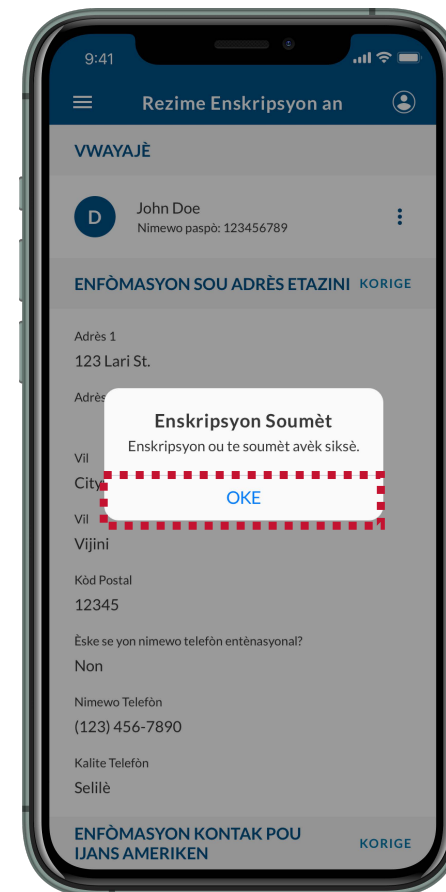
9:41

Rezime Enskripsyon an

VWAYAJÈ

D

John Doe

Nimewo paspò: 123456789

ENFÒMASYON SOU ADRÈS ETAZINI KORIGE

Adrès 1

123 Lari St.

Adrès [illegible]

Enskripsyon Soumèt

Enskripsyon ou te soumèt avèk siksè.

OKE

Vil

City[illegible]

Vil

Vijini

Kòd Postal

12345

Èske se yon nimewo telefòn entènasyonal?

Non

Nimewo Telefòn

(123) 456-7890

Kalite Telefòn

Selilè

ENFÒMASYON KONTAK POU IJANS AMERIKEN KORIGE